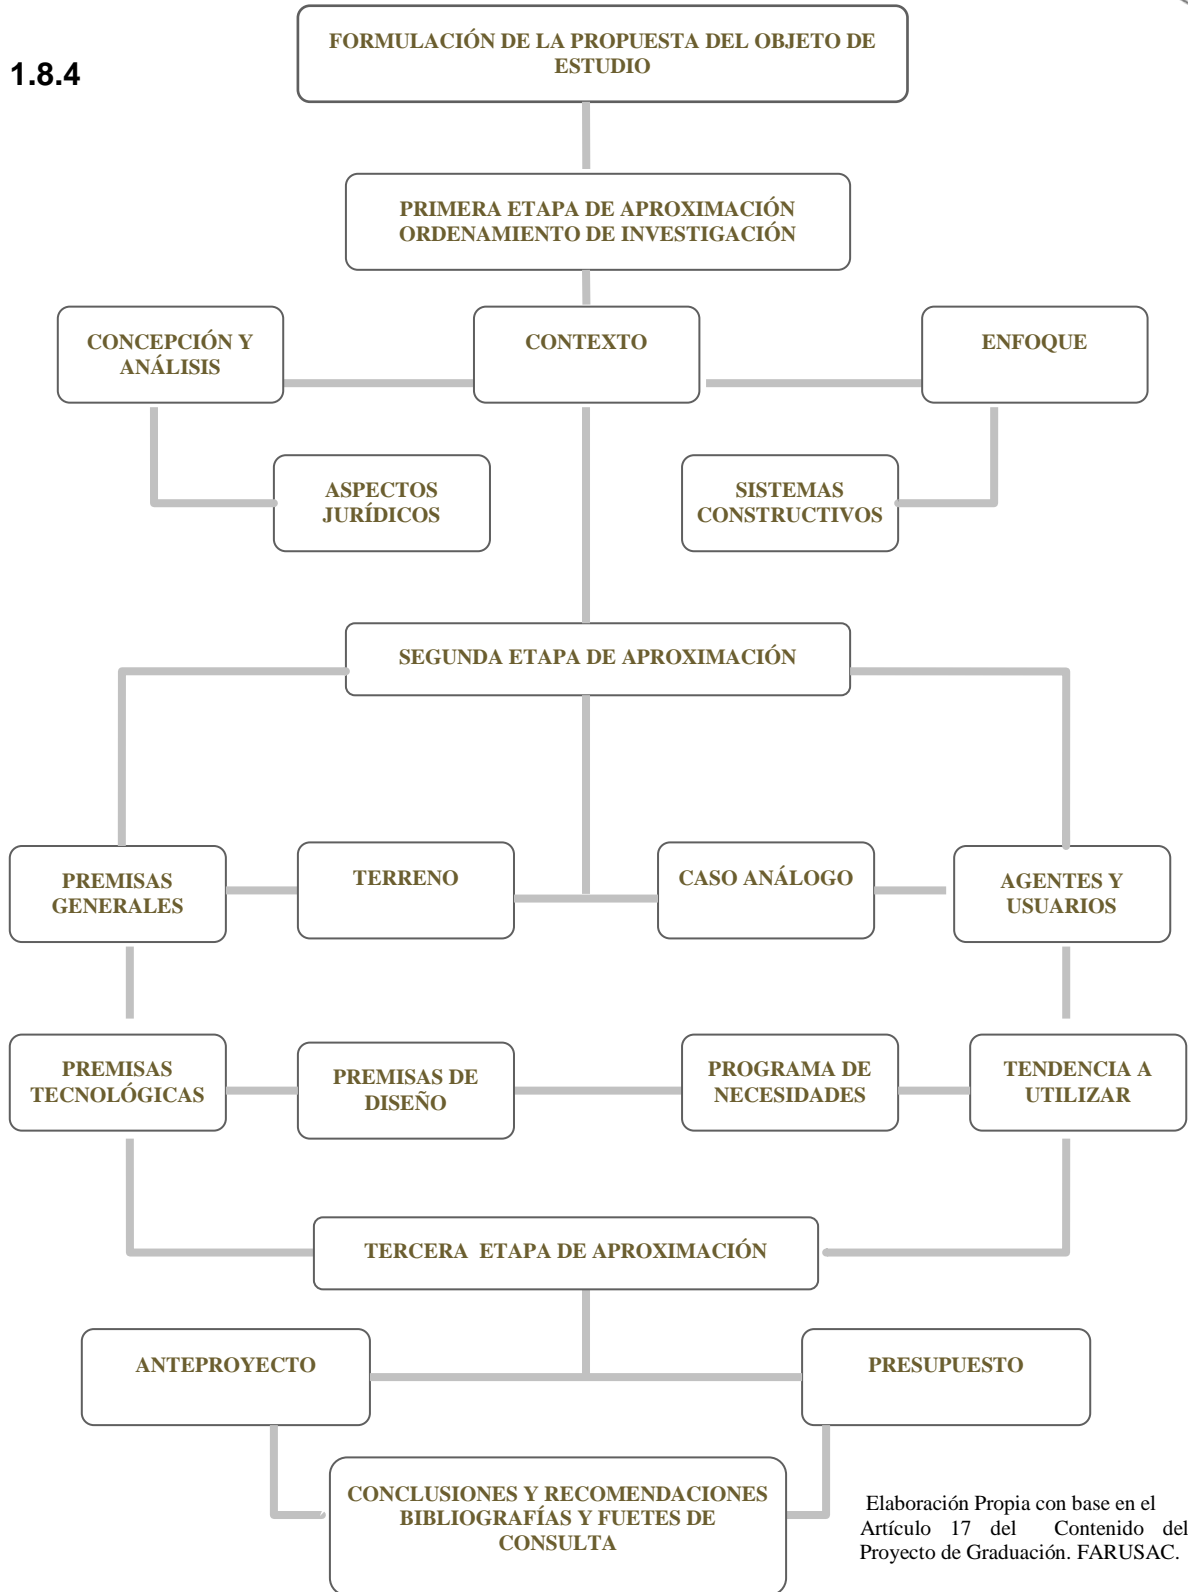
1.8.4

FORMULACIÓN DE LA PROPUESTA DEL OBJETO DE ESTUDIO

PRIMERA ETAPA DE APROXIMACIÓN ORDENAMIENTO DE INVESTIGACIÓN

CONCEPCIÓN Y ANÁLISIS

CONTEXTO

ENFOQUE

ASPECTOS JURÍDICOS

SISTEMAS CONSTRUCTIVOS

SEGUNDA ETAPA DE APROXIMACIÓN

PREMISAS GENERALES

TERRENO

CASO ANÁLOGO

AGENTES Y USUARIOS

PREMISAS TECNOLÓGICAS

PREMISAS DE DISEÑO

PROGRAMA DE NECESIDADES

TENDENCIA A UTILIZAR

TERCERA ETAPA DE APROXIMACIÓN

ANTEPROYECTO

PRESUPUESTO

CONCLUSIONES Y RECOMENDACIONES BIBLIOGRAFÍAS Y FUETES DE CONSULTA

Elaboración Propia con base en el Artículo 17 del Contenido del Proyecto de Graduación. FARUSAC.